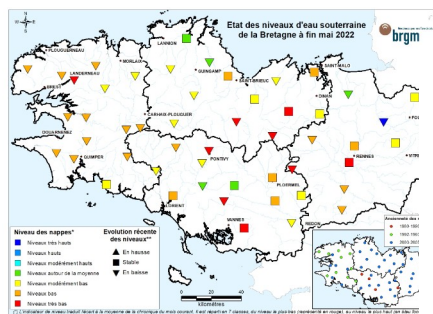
Etat des niveaux d'eau souterraine de la Bretagne à fin mai 2022

brgm

PLOUGUERNEAU
LANNION
MORLAIX
LANDERNEAU
GUINGAMP
SAINT-MALO
BREST
SAINT-BRIEUC
DINAN
CARHAIX-PLOUGUER
DOUARNENEZ
QUIMPER
PONTIVY
RENNES
VITRE
PLOERMEL
LORIENT
VANNES
REDON

Niveau des nappes*
Niveaux très hauts
Niveaux hauts
Niveaux modérément hauts
Niveaux autour de la moyenne
Niveaux modérément bas
Niveaux bas
Niveaux très bas

Evolution récente des niveaux**
En hausse
Stable
En baisse

0 20 40
kilomètres

Ancienneté des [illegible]
1969-1980
1981-1990
2003-2017

(*) Indicateur de niveau traduit l'écart à la moyenne de la chronique du mois courant, tranché en 7 classes, du niveau le plus bas (représenté en rouge), au niveau le plus haut (en bleu foncé) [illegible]